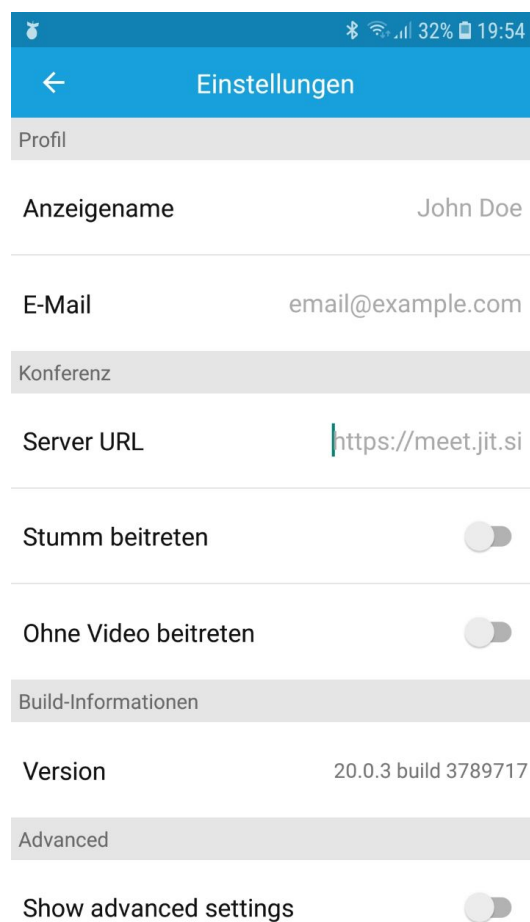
32% 19:54

Einstellungen

Profil

Anzeigename John Doe

E-Mail email@example.com

Konferenz

Server URL https://meet.jit.si

Stumm beitreten

Ohne Video beitreten

Build-Informationen

Version 20.0.3 build 3789717

Advanced

Show advanced settings